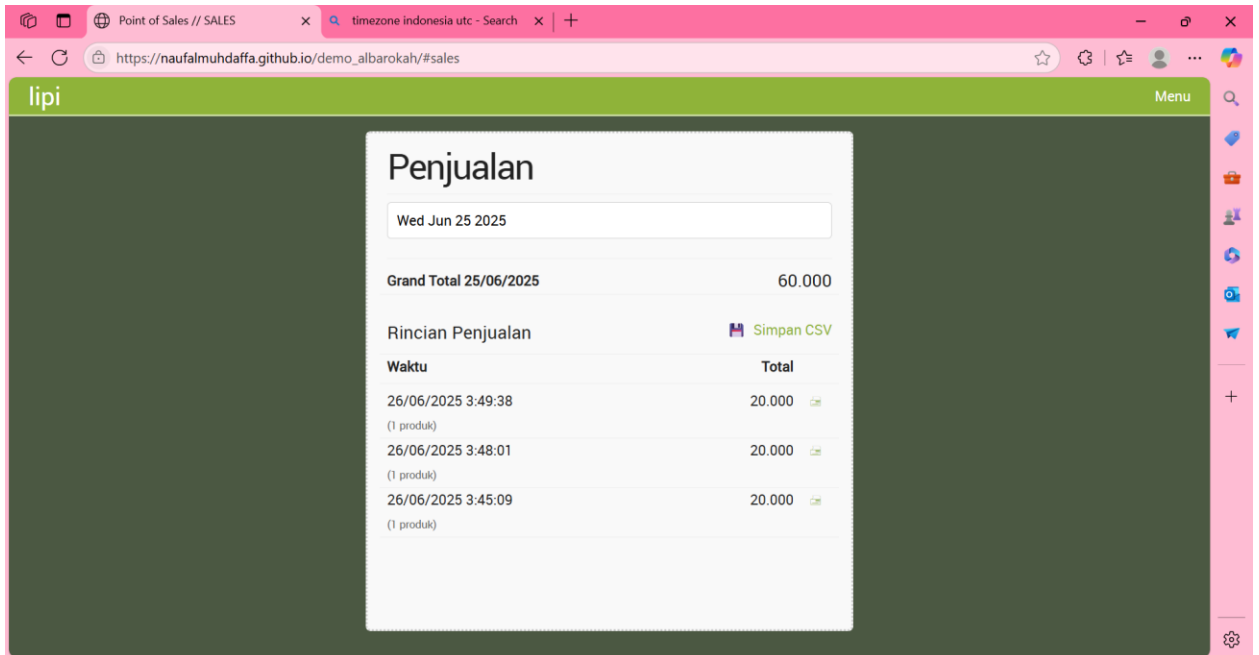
Point of Sales // SALES
timezone indonesia utc - Search
https://naufalmuhdaffa.github.io/demo_albarokah/#sales

lipi
Menu

Penjualan

Wed Jun 25 2025

Grand Total 25/06/2025 60.000

Rincian Penjualan
Simpan CSV

| Waktu | Total |
|---|---|
| 26/06/2025 3:49:38 (1 produk) | 20.000 |
| 26/06/2025 3:48:01 (1 produk) | 20.000 |
| 26/06/2025 3:45:09 (1 produk) | 20.000 |